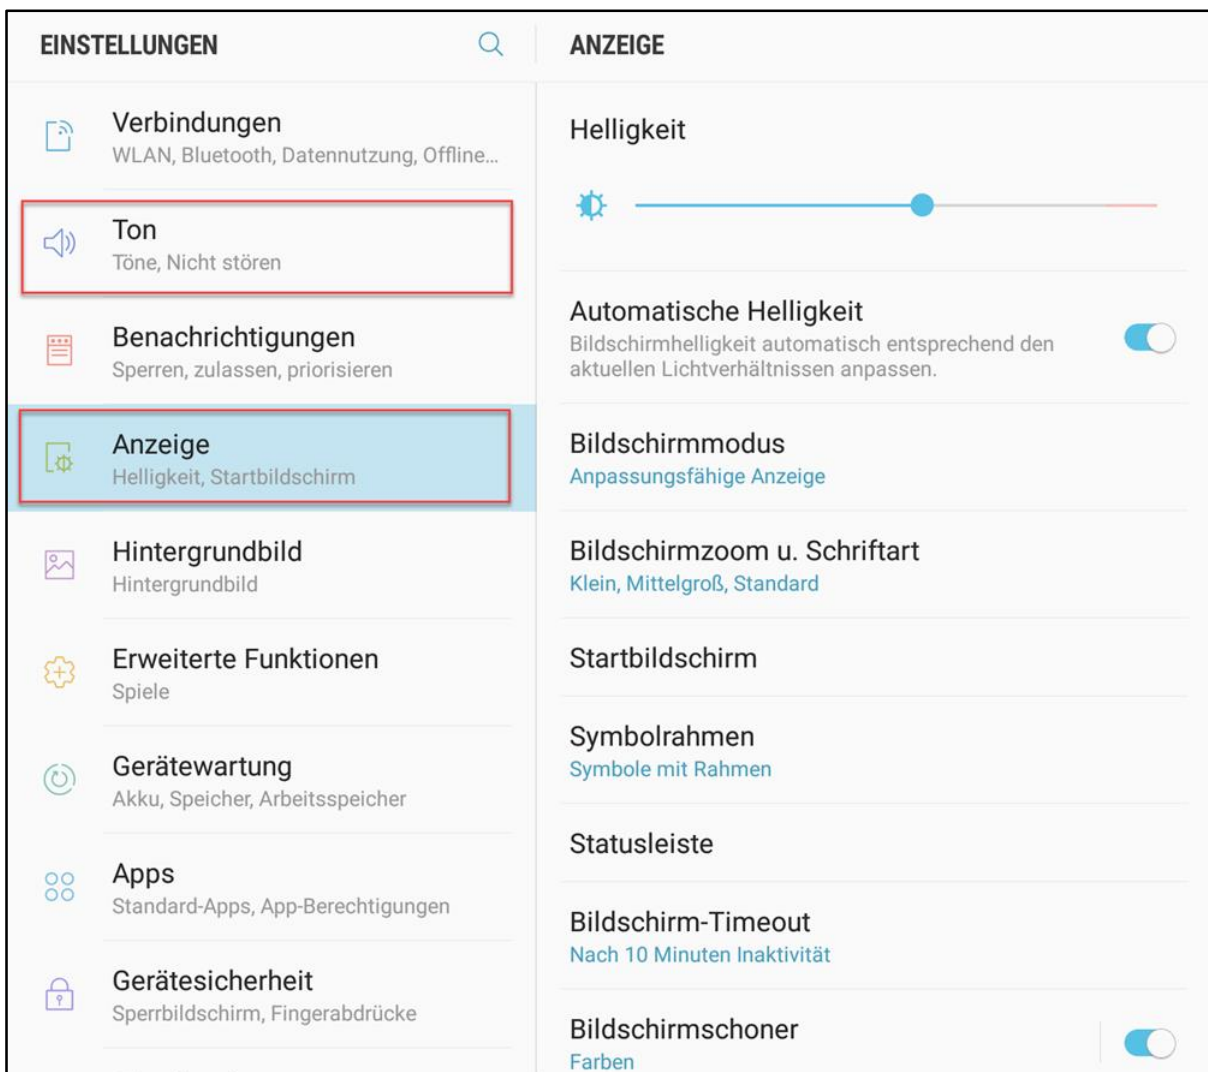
EINSTELLUNGEN

Verbindungen
WLAN, Bluetooth, Datennutzung, Offline...

Ton
Töne, Nicht stören

Benachrichtigungen
Sperren, zulassen, priorisieren

Anzeige
Helligkeit, Startbildschirm

Hintergrundbild
Hintergrundbild

Erweiterte Funktionen
Spiele

Gerätewartung
Akku, Speicher, Arbeitsspeicher

Apps
Standard-Apps, App-Berechtigungen

Gerätesicherheit
Sperrbildschirm, Fingerabdrücke

ANZEIGE

Helligkeit

Automatische Helligkeit
Bildschirmhelligkeit automatisch entsprechend den aktuellen Lichtverhältnissen anpassen.

Bildschirmmodus
Anpassungsfähige Anzeige

Bildschirmzoom u. Schriftart
Klein, Mittelgroß, Standard

Startbildschirm

Symbolrahmen
Symbole mit Rahmen

Statusleiste

Bildschirm-Timeout
Nach 10 Minuten Inaktivität

Bildschirmschoner
Farben